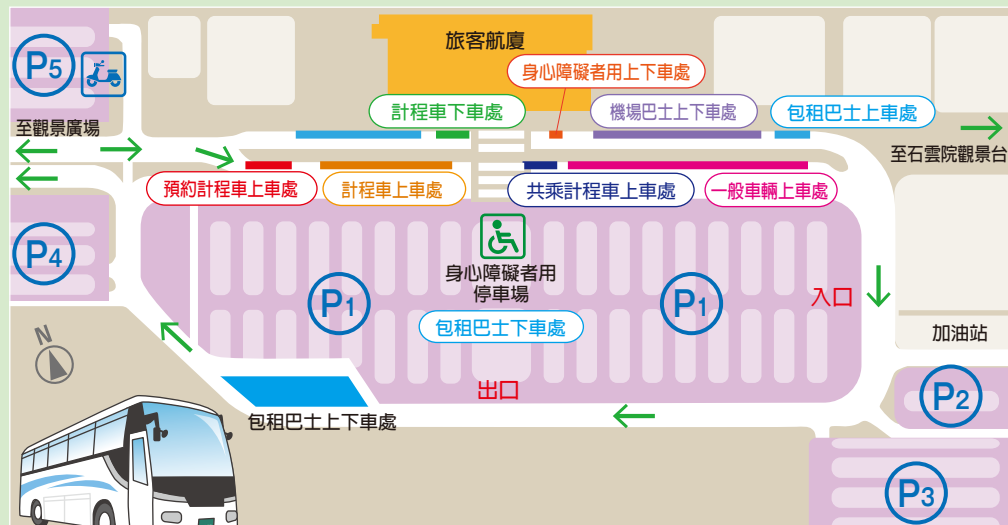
P5

至觀景廣場

旅客航廈

身心障礙者用上下車處

計程車下車處

機場巴士上下車處

包租巴士上車處

至石雲院觀景台

預約計程車上車處

計程車上車處

共乘計程車上車處

一般車輛上車處

P4

身心障礙者用停車場

P1

P1

入口

包租巴士下車處

加油站

N

出口

P2

包租巴士上下車處

P3